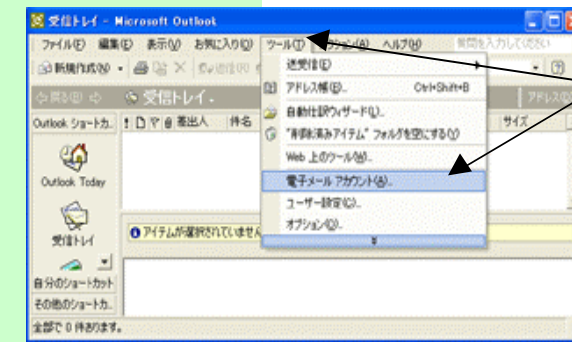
受信トレイ - Microsoft Outlook

ファイル(F) 編集(E) 表示(V) お気に入り(O) ツール(T) アクション(A) ヘルプ(H) 質問を入力してください

新規作成(N) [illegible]

受信トレイ .

Outlook ショートカ... 差出人 件名 サイズ

Outlook Today

受信トレイ

自分のショートカット

その他のショートカ...

アイテムが選択されていません

送受信(E)
アドレス帳(B)... Ctrl+Shift+B
自動仕訳ウィザード(L)...
"削除済みアイテム" フォルダを空にする(Y)
Web 上のツール(W)...
電子メール アカウント(A)...
ユーザー設定(C)...
オプション(O)...

全部で 0 件あります。